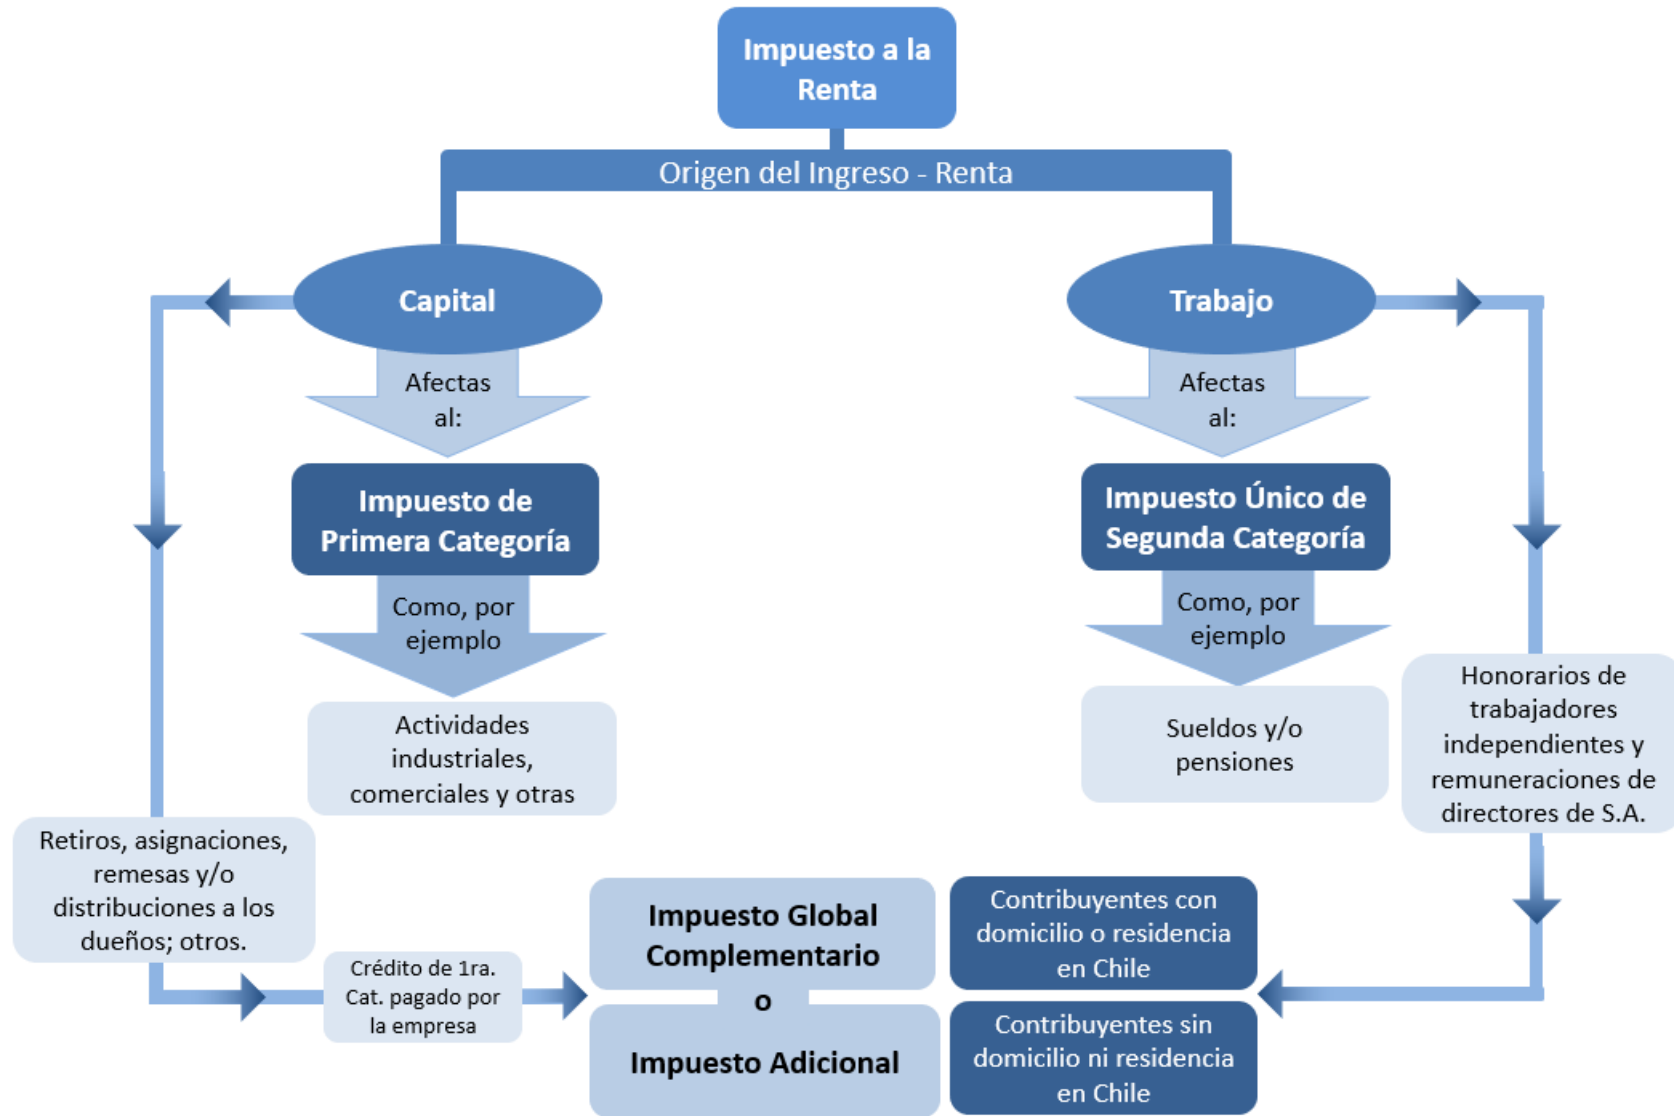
Impuesto a la Renta

Origen del Ingreso - Renta

Capital

Trabajo

Afectas al:

Afectas al:

Impuesto de Primera Categoría

Impuesto Único de Segunda Categoría

Como, por ejemplo

Como, por ejemplo

Actividades industriales, comerciales y otras

Sueldos y/o pensiones

Honorarios de trabajadores independientes y remuneraciones de directores de S.A.

Retiros, asignaciones, remesas y/o distribuciones a los dueños; otros.

Crédito de 1ra. Cat. pagado por la empresa

Impuesto Global Complementario

o

Impuesto Adicional

Contribuyentes con domicilio o residencia en Chile

Contribuyentes sin domicilio ni residencia en Chile